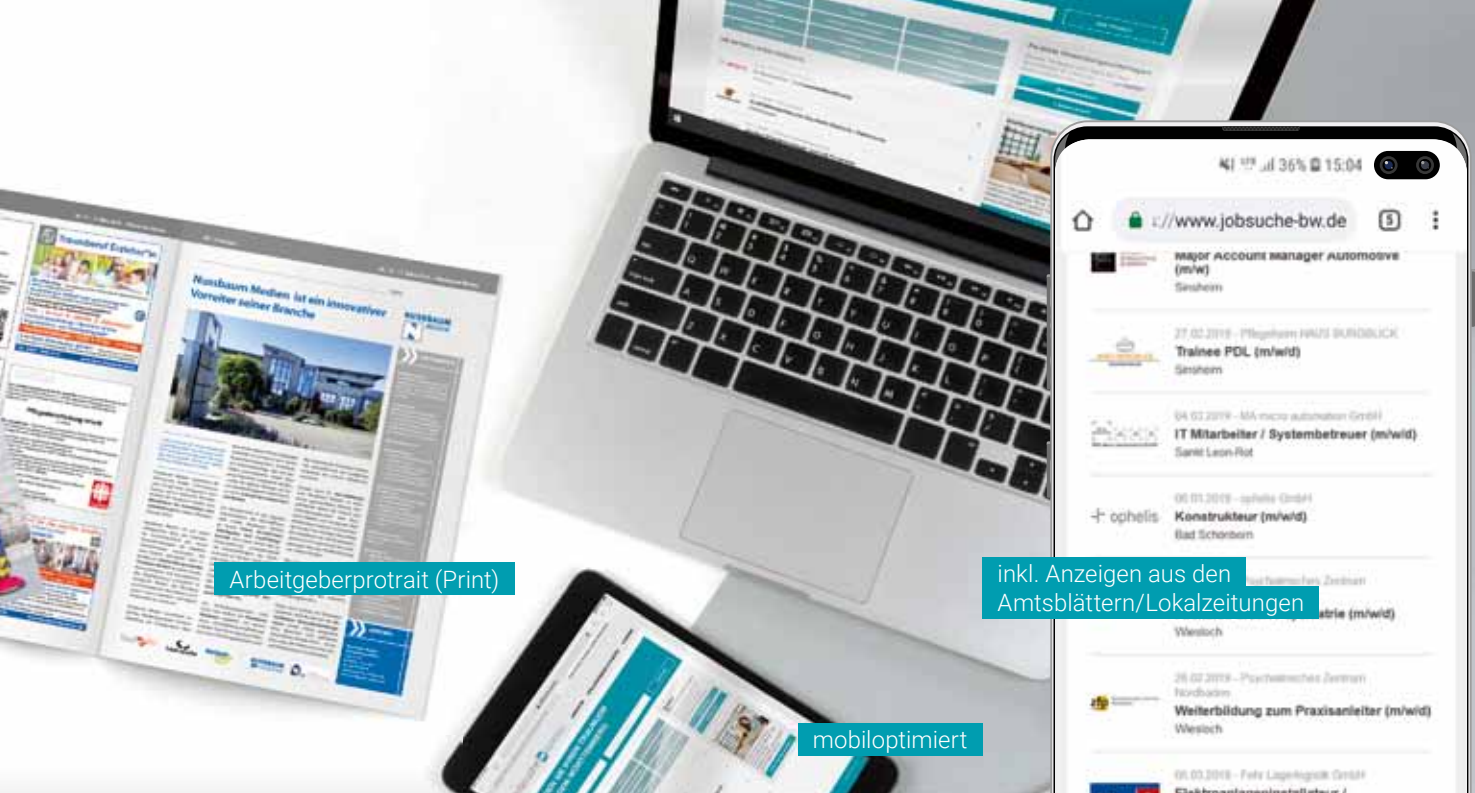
Traumberuf Erzieher*in

Nussbaum Medien ist ein innovativer Vorreiter seiner Branche

NUSSBAUM MEDIEN

Arbeitgeberprotrait (Print)

36% 15:04

://www.jobsuche-bw.de

5

Major Account Manager Automotive (m/w)

Sinsheim

27.02.2019 - Pflegeheim HAUS BURGBLICK

Trainee PDL (m/w/d)

Sinsheim

04.03.2019 - MA micro automation GmbH

IT Mitarbeiter / Systembetreuer (m/w/d)

Sankt Leon-Rot

06.03.2019 - ophelis GmbH

ophelis

Konstrukteur (m/w/d)

Bad Schönborn

inkl. Anzeigen aus den Amtsblättern/Lokalzeitungen

Psychiatrisches Zentrum

atrie (m/w/d)

Wiesloch

26.02.2019 - Psychiatrisches Zentrum Nordbaden

Weiterbildung zum Praxisanleiter (m/w/d)

Wiesloch

06.03.2019 - Fehr Lagerlogistik GmbH

mobiloptimiert